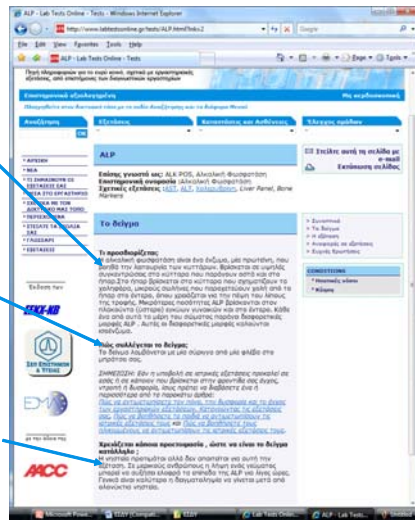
ALP - Lab Tests Online - Tests - Windows Internet Explorer

http://www.labtestsonline.gr/tests/ALP.html?index=2

Google

File Edit View Favorites Tools Help

ALP - Lab Tests Online - Tests

Αναζήτηση

OK

Εξετάσεις

Καταστάσεις και Ασθένειες

ALP

Επίσης γνωστό ως: ALK POS, Αλκαλική Φωσφατάση
Επιστημονική ονομασία: Αλκαλική Φωσφατάση
Σχετικές εξετάσεις: AST, ALT, Χολερυθρίνη, Liver Panel, Bone Markers

Στείλτε αυτή τη σελίδα με e-mail
Εκτύπωση σελίδας

Το δείγμα

Το προσδιορίζεται;
Η αλκαλική φωσφατάση είναι ένα ένζυμο, μια πρωτεΐνη, που βοηθά την λειτουργία των κυττάρων. Βρίσκεται σε υψηλές συγκεντρώσεις στο ήπαρ και στα οστά.

Πώς συλλέγεται το δείγμα;
Το δείγμα λαμβάνεται με μία σύριγγα από μία φλέβα στο μπράτσο σας.

Χρειάζεται κάποια προετοιμασία , ώστε να είναι το δείγμα κατάλληλο ;
Η νηστεία πριν από την εξέταση μπορεί να είναι απαραίτητη.

ΑΡΧΙΚΗ
ΝΕΑ
ΓΛΩΣΣΑΡΙ
ΕΙΣΑΓΩΓΗ

AACC